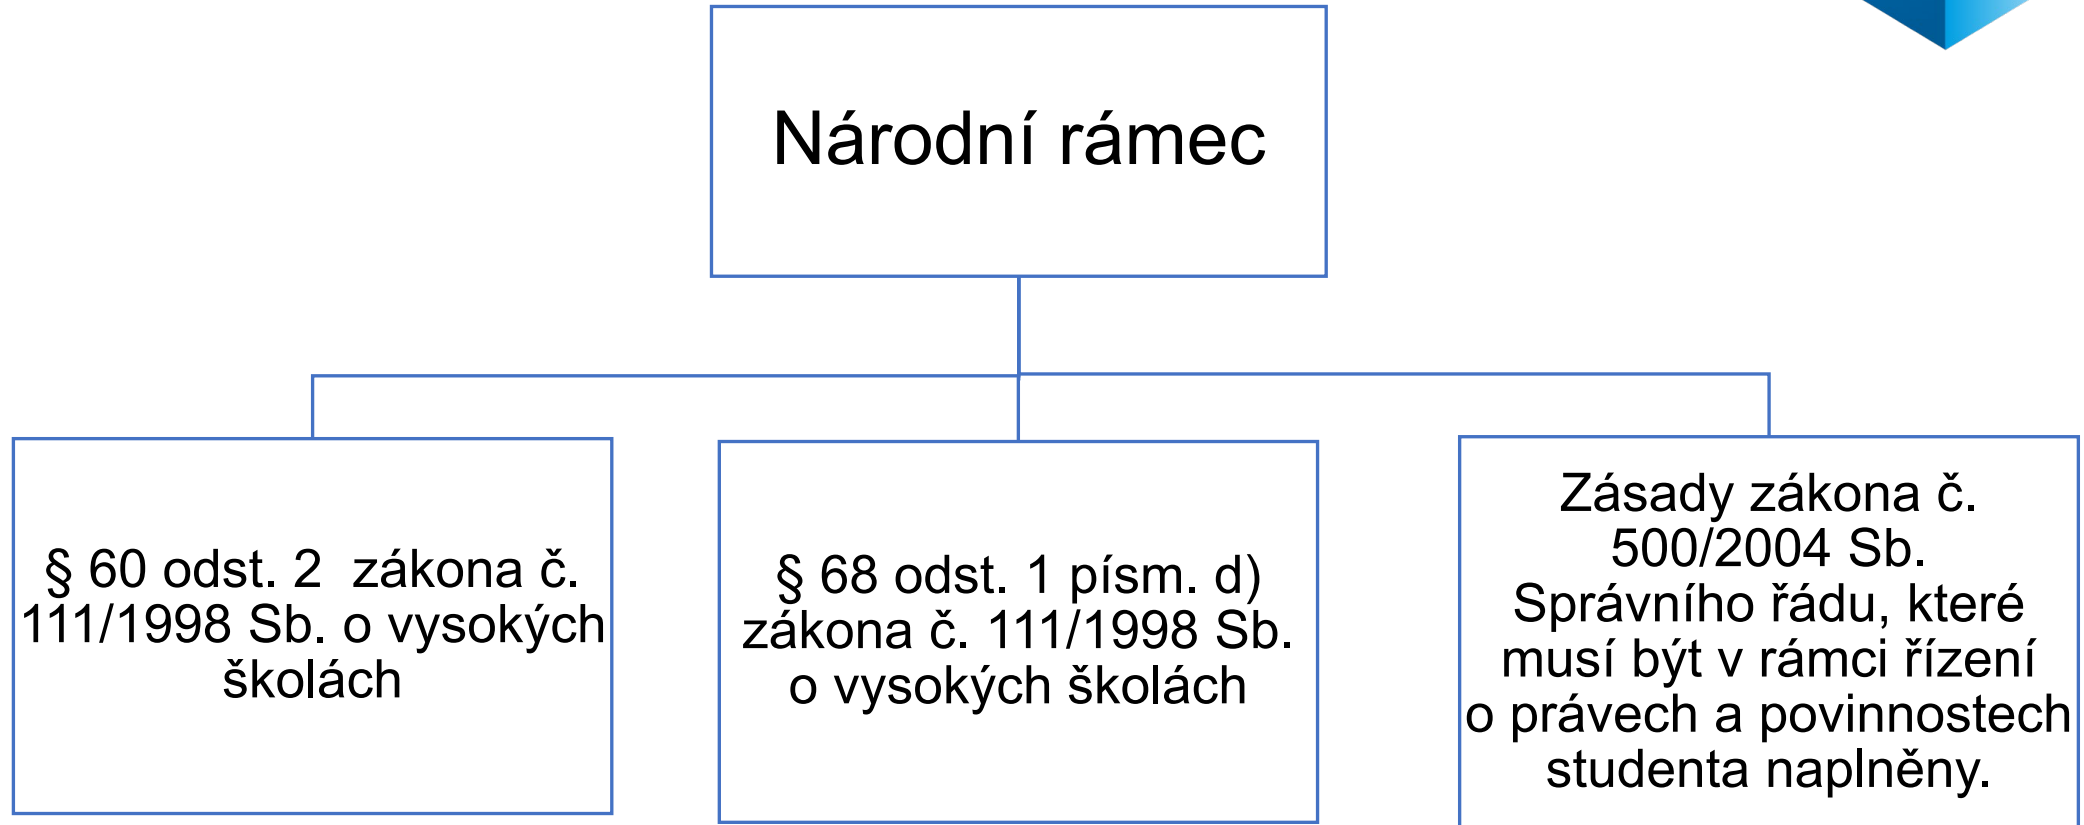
Národní rámec

§ 60 odst. 2 zákona č. 111/1998 Sb. o vysokých školách

§ 68 odst. 1 písm. d) zákona č. 111/1998 Sb. o vysokých školách

Zásady zákona č. 500/2004 Sb. Správního řádu, které musí být v rámci řízení o právech a povinnostech studenta naplněny.